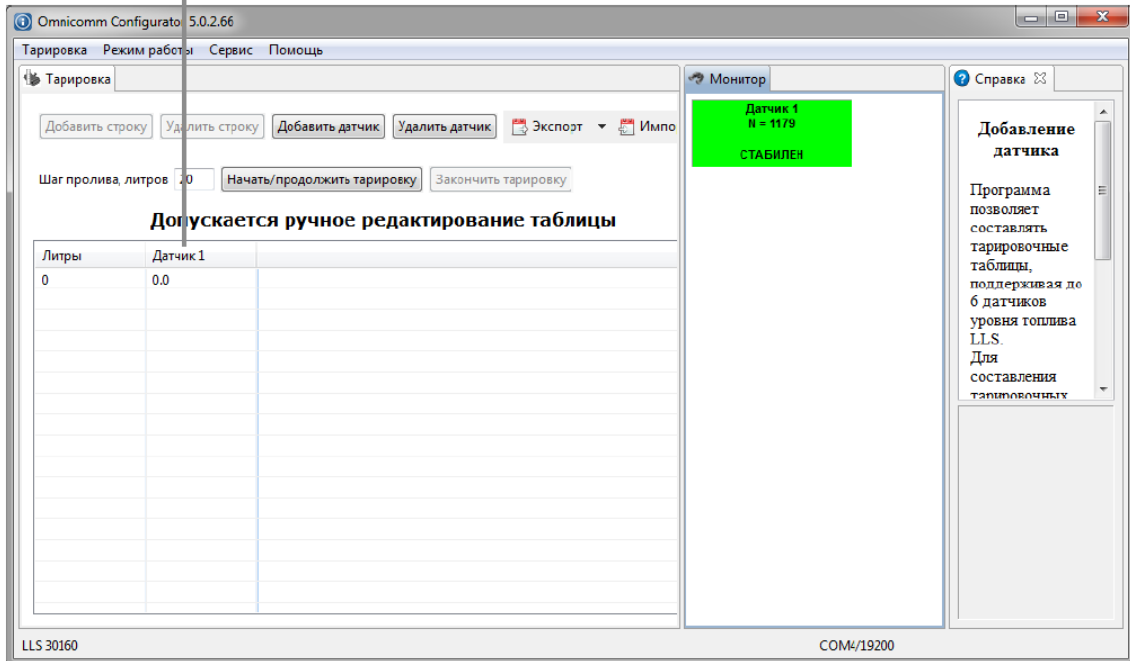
Omnicomm Configurator 5.0.2.66

Тарировка Режим работы Сервис Помощь

Тарировка

Добавить строку Удалить строку Добавить датчик Удалить датчик Экспорт Импо

Шаг пролива, литров 20 Начать/продолжить тарировку Закончить тарировку

Допускается ручное редактирование таблицы

| Литры | Датчик 1 |
|---|---|
| 0 | 0.0 |

Монитор

Датчик 1
N = 1179

СТАБИЛЕН

Справка

Добавление датчика

Программа позволяет составлять тарировочные таблицы, поддерживая до 6 датчиков уровня топлива LLS.
Для составления тарировочных

LLS 30160

COM4/19200